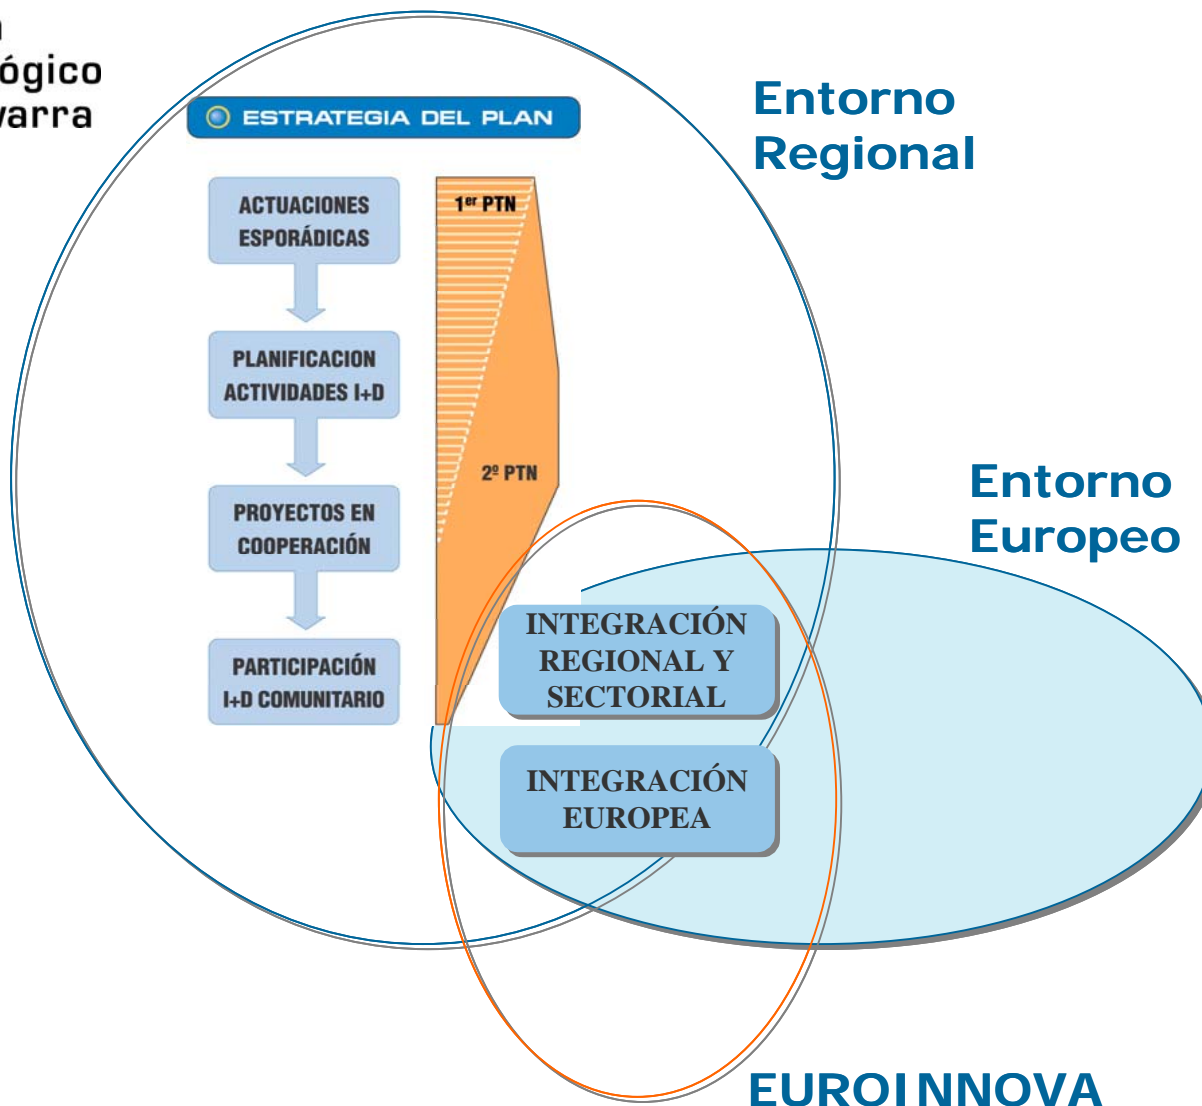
n
ógico
varra

ESTRATEGIA DEL PLAN

ACTUACIONES ESPORÁDICAS

PLANIFICACION ACTIVIDADES I+D

PROYECTOS EN COOPERACIÓN

PARTICIPACIÓN I+D COMUNITARIO

1$^{er}$ PTN

2º PTN

Entorno Regional

Entorno Europeo

INTEGRACIÓN REGIONAL Y SECTORIAL

INTEGRACIÓN EUROPEA

EUROINNOVA